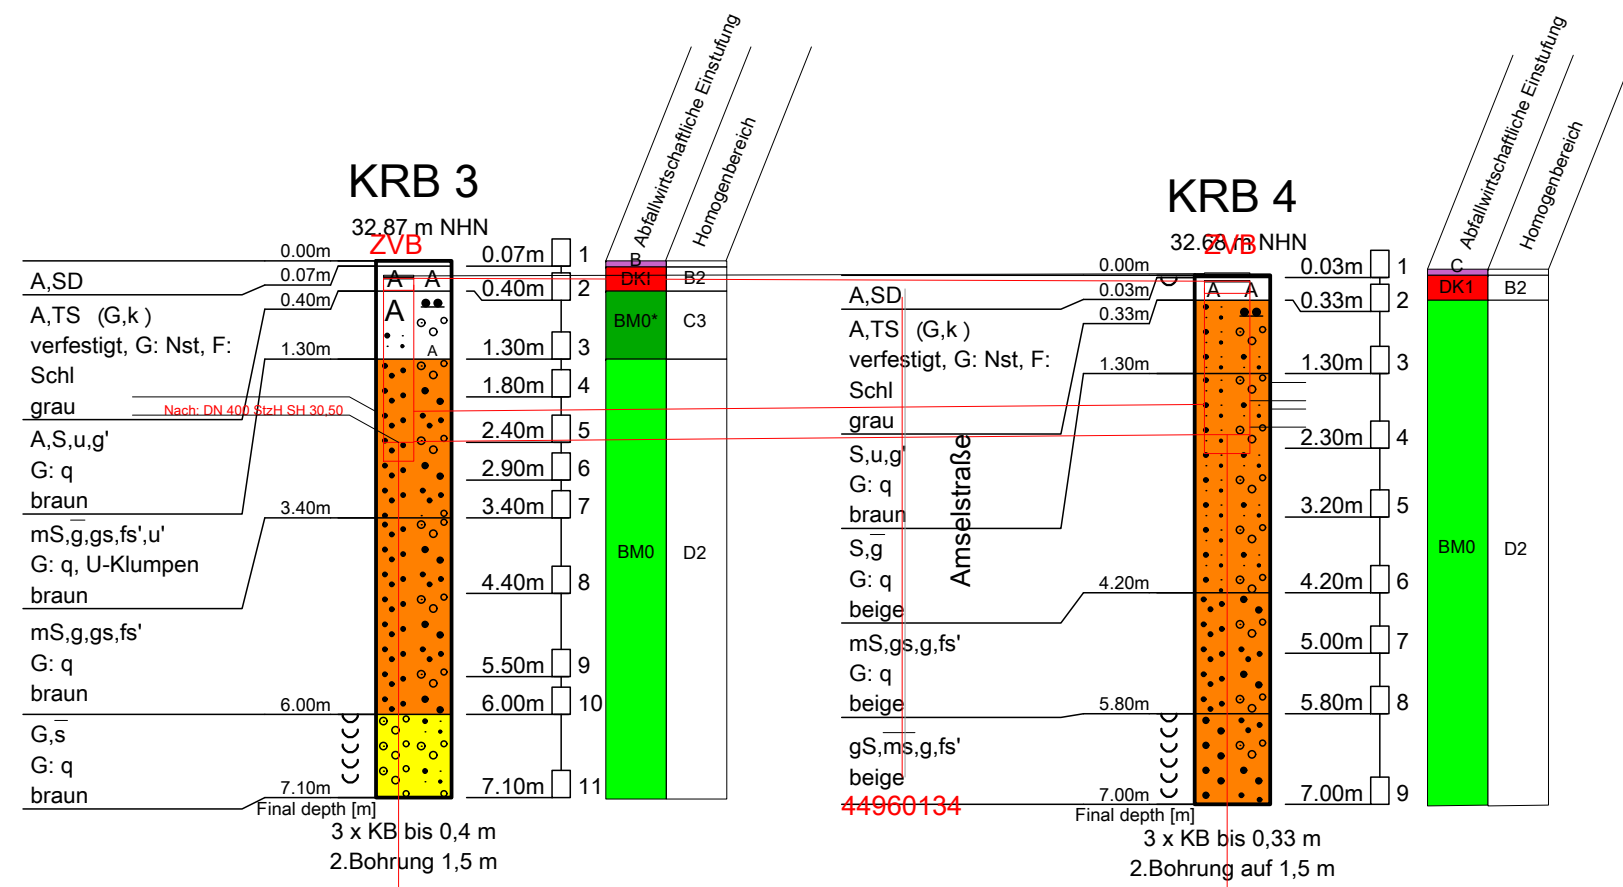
KRB 3

32.87 m NHN

ZVB

Abfallwirtschaftliche Einstufung

Homogenbereich

0.00m
A,SD
0.07m
A,TS (G,k)
verfestigt, G: Nst, F:
Schl
grau
0.40m
1.30m
Nach: DN 400 StzH SH 30,50
A,S,u,g'
G: q
braun
3.40m
mS,$\overline{g}$,gs,fs',u'
G: q, U-Klumpen
braun
mS,g,gs,fs'
G: q
braun
6.00m
G,$\overline{s}$
G: q
braun
7.10m
Final depth [m]

A A
A
A

| | |
|---|---|
| 0.07m | 1 |
| 0.40m | 2 |
| 1.30m | 3 |
| 1.80m | 4 |
| 2.40m | 5 |
| 2.90m | 6 |
| 3.40m | 7 |
| 4.40m | 8 |
| 5.50m | 9 |
| 6.00m | 10 |
| 7.10m | 11 |

B
DKI B2
BM0* C3
BM0 D2

3 x KB bis 0,4 m
2.Bohrung 1,5 m

KRB 4

32.68 m NHN

ZVB

Abfallwirtschaftliche Einstufung

Homogenbereich

0.00m
A,SD
0.03m
A,TS (G,k)
verfestigt, G: Nst, F:
Schl
grau
0.33m
1.30m
S,u,g'
G: q
braun
S,$\overline{g}$
G: q
beige
4.20m
mS,gs,g,fs'
G: q
beige
5.80m
gS,$\overline{ms}$,g,fs'
beige
7.00m
Final depth [m]

Amselstraße

44960134

A A

| | |
|---|---|
| 0.03m | 1 |
| 0.33m | 2 |
| 1.30m | 3 |
| 2.30m | 4 |
| 3.20m | 5 |
| 4.20m | 6 |
| 5.00m | 7 |
| 5.80m | 8 |
| 7.00m | 9 |

C
DK1 B2
BM0 D2

3 x KB bis 0,33 m
2.Bohrung auf 1,5 m